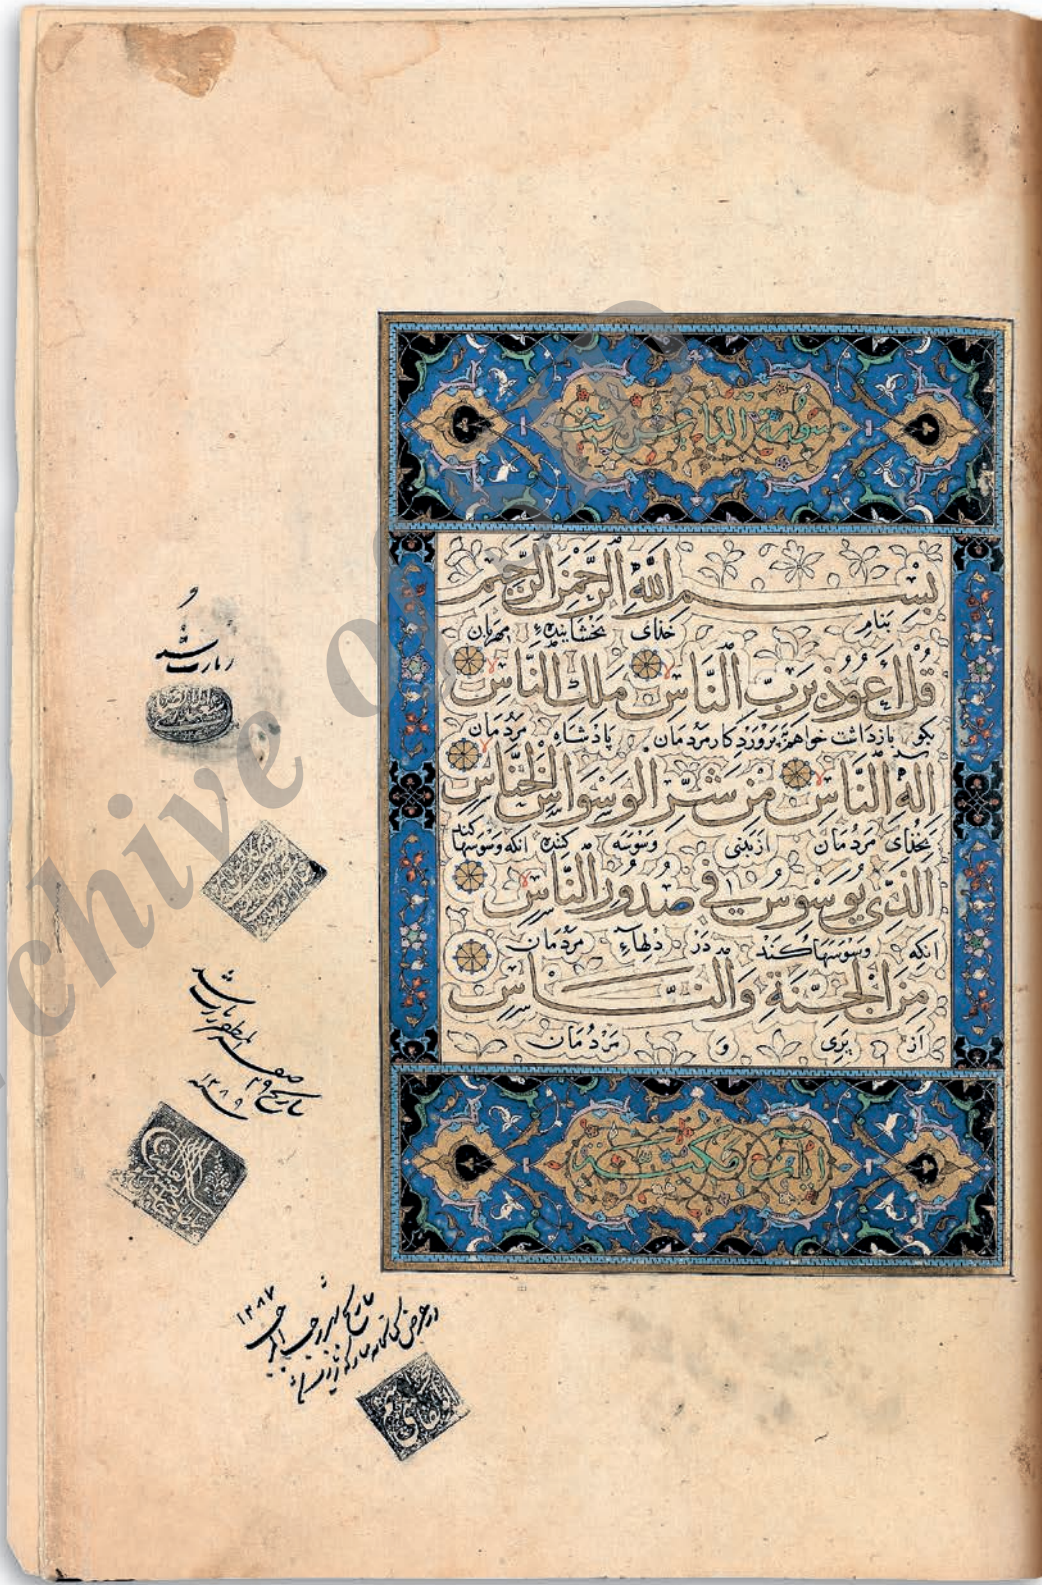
سورة الناس ست آيات

بسم الله الرحمن الرحيم
بنام خدای بخشاینده مهربان
قل أعوذ برب الناس ملك الناس
بگو بازداشت خواهم بپروردگار مردمان پادشاه مردمان
إله الناس من شر الوسواس الخناس
بخدای مردمان از بدی وسوسه کننده انکه وسوسها کند
الذي يوسوس في صدور الناس
انکه وسوسها کند در دلهاء مردمان
من الجنة والناس
از پری و مردمان

المدنی مکیة

زیارت شد

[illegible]

زیارت شد
تاریخ ۱۹ صفر المظفر ۱۲۸۹

در عرض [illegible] تاریخ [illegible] رجب ۱۲۸۷

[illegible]

Archive